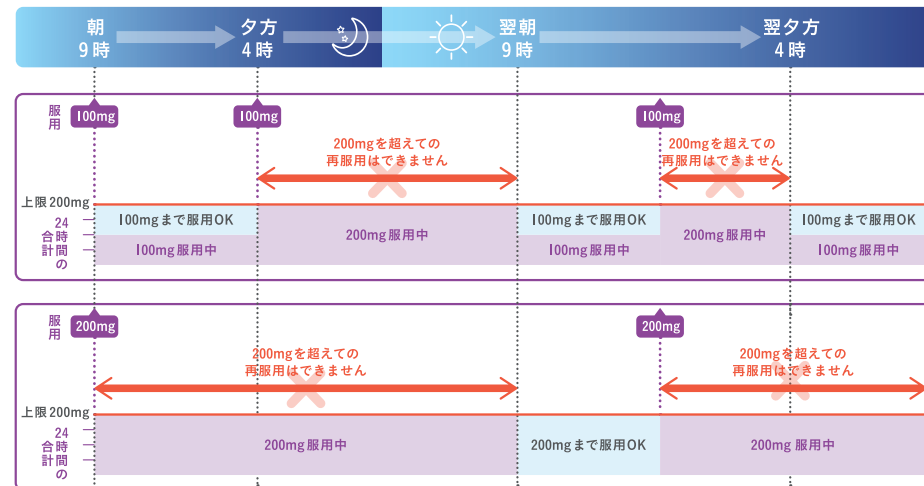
朝
9時

夕方
4時

翌朝
9時

翌夕方
4時

服用

100mg

100mg

100mg

200mgを超えての再服用はできません

200mgを超えての再服用はできません

上限200mg

24時間の合計

100mgまで服用OK

100mg服用中

200mg服用中

100mgまで服用OK

100mg服用中

200mg服用中

100mgまで服用OK

100mg服用中

服用

200mg

200mg

200mgを超えての再服用はできません

200mgを超えての再服用はできません

上限200mg

24時間の合計

200mg服用中

200mgまで服用OK

200mg服用中